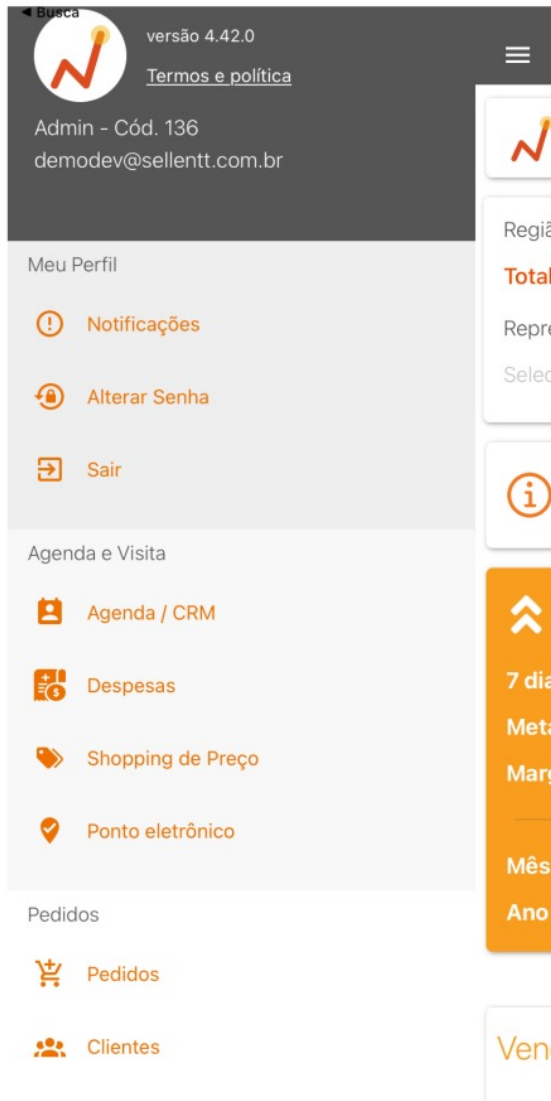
◀ Busca

versão 4.42.0

Termos e política

Admin - Cód. 136
demodev@sellentt.com.br

Meu Perfil

Notificações

Alterar Senha

Sair

Agenda e Visita

Agenda / CRM

Despesas

Shopping de Preço

Ponto eletrônico

Pedidos

Pedidos

Clientes

Regiã

Total

Repre

Selec

7 dia

Meta

Marg

Mês

Ano

Ven